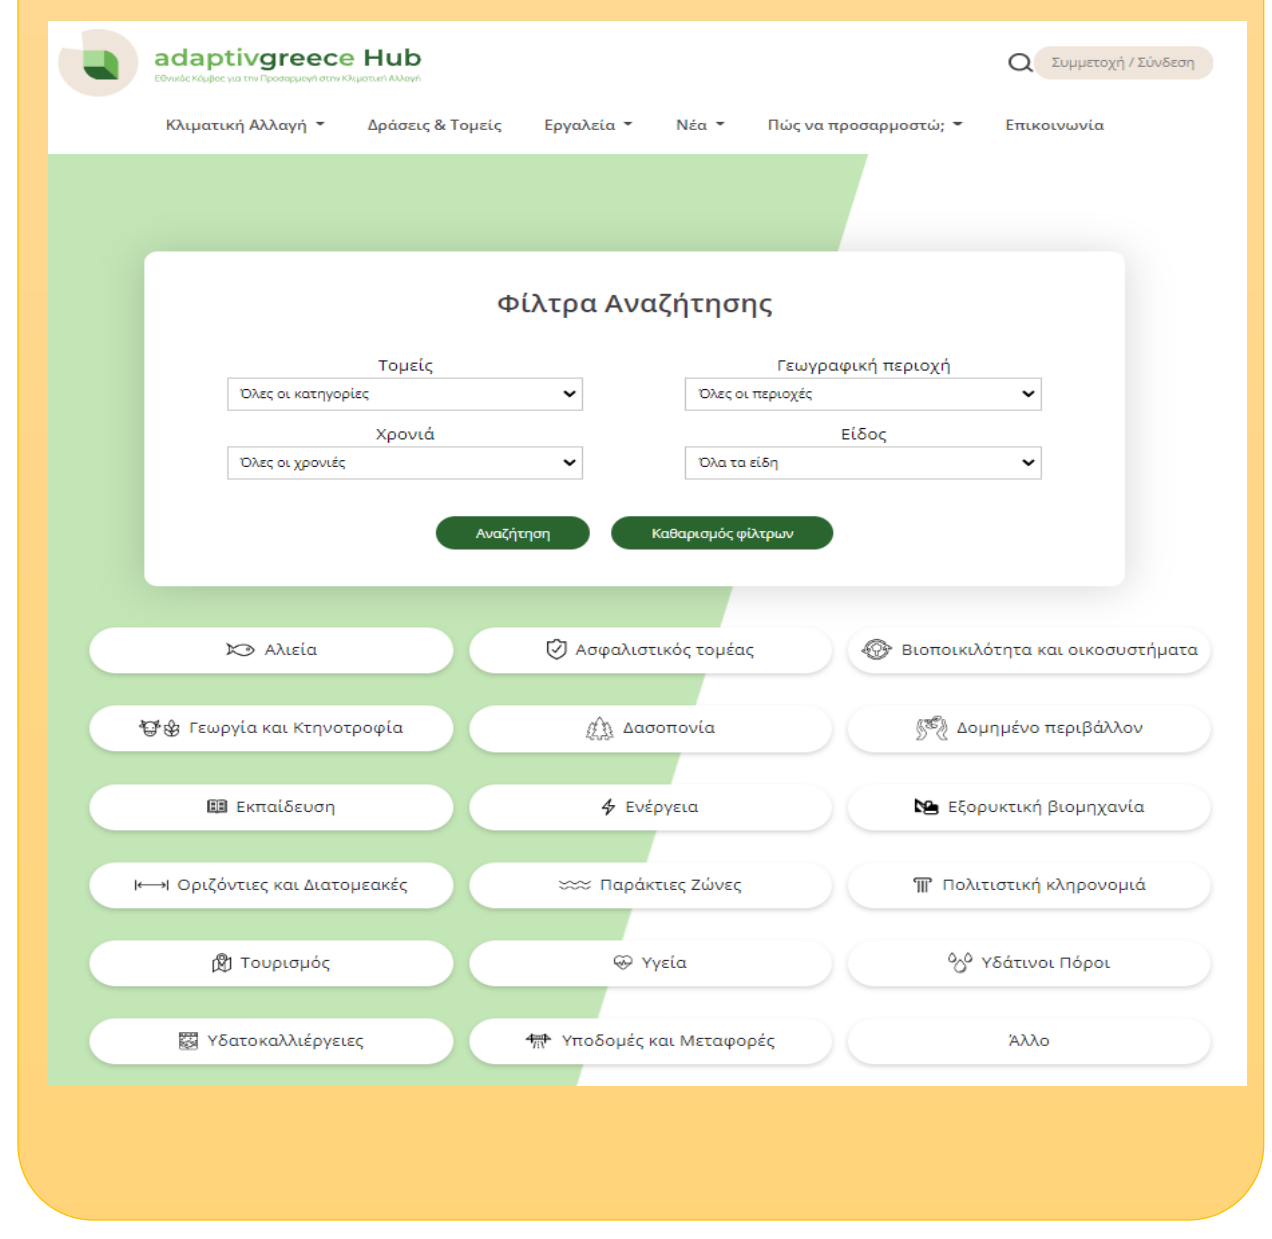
adaptivgreece Hub
Εθνικός Κόμβος για την Προσαρμογή στην Κλιματική Αλλαγή

Συμμετοχή / Σύνδεση

Κλιματική Αλλαγή Δράσεις & Τομείς Εργαλεία Νέα Πώς να προσαρμοστώ; Επικοινωνία

Φίλτρα Αναζήτησης

Τομείς
Όλες οι κατηγορίες

Γεωγραφική περιοχή
Όλες οι περιοχές

Χρονιά
Όλες οι χρονιές

Είδος
Όλα τα είδη

Αναζήτηση Καθαρισμός φίλτρων

Αλιεία
Ασφαλιστικός τομέας
Βιοποικιλότητα και οικοσυστήματα
Γεωργία και Κτηνοτροφία
Δασοπονία
Δομημένο περιβάλλον
Εκπαίδευση
Ενέργεια
Εξορυκτική βιομηχανία
Οριζόντιες και Διατομεακές
Παράκτιες Ζώνες
Πολιτιστική κληρονομιά
Τουρισμός
Υγεία
Υδάτινοι Πόροι
Υδατοκαλλιέργειες
Υποδομές και Μεταφορές
Άλλο